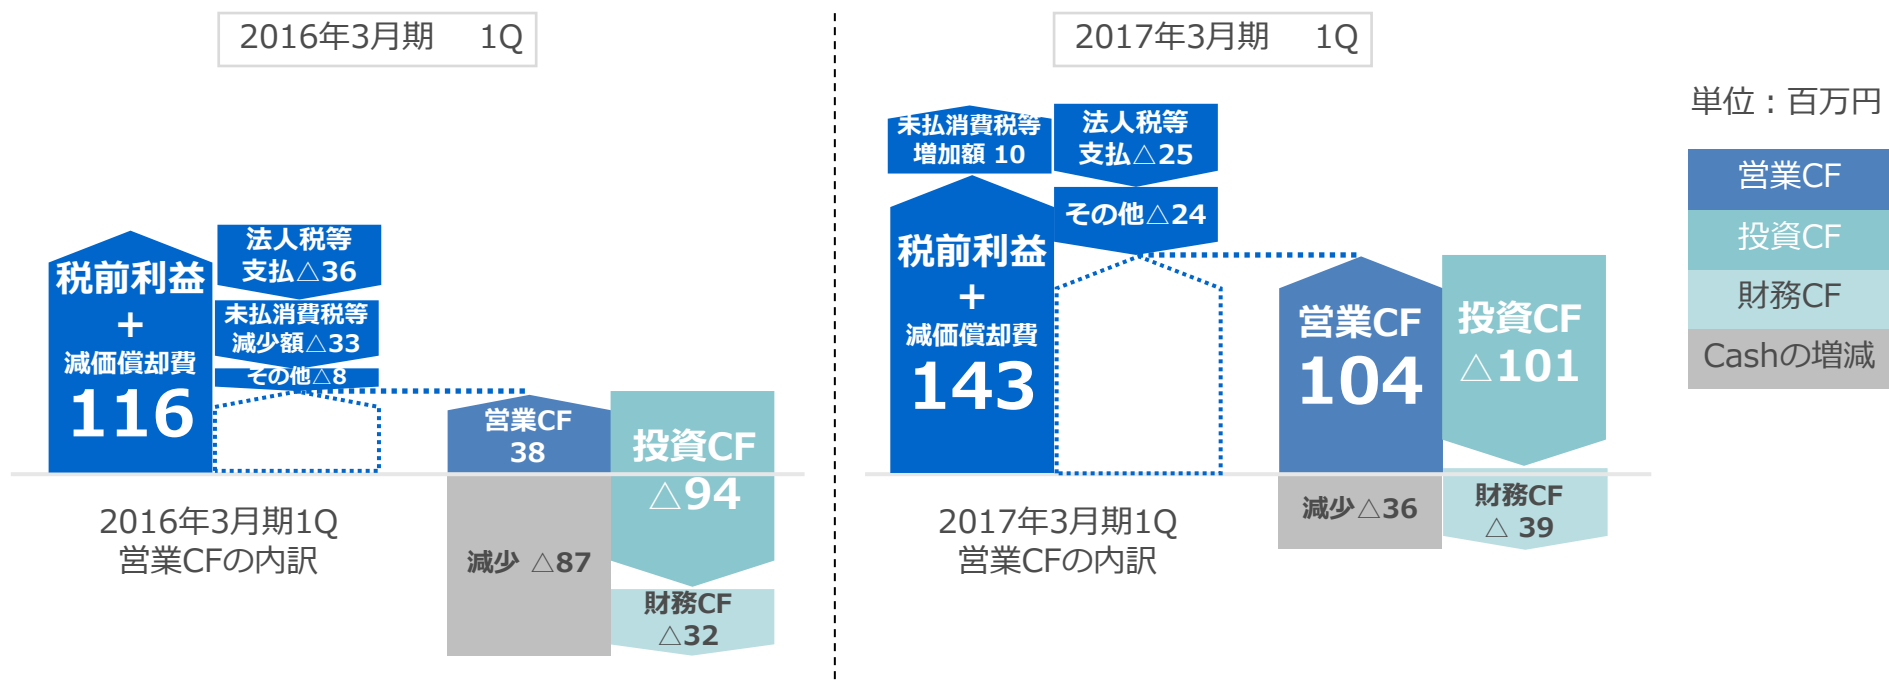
2016年3月期　1Q

税前利益
＋
減価償却費
116

法人税等
支払△36

未払消費税等
減少額△33

その他△8

営業CF
38

投資CF
△94

減少 △87

財務CF
△32

2016年3月期1Q
営業CFの内訳

2017年3月期　1Q

未払消費税等
増加額 10

法人税等
支払△25

その他△24

税前利益
＋
減価償却費
143

営業CF
104

投資CF
△101

減少△36

財務CF
△ 39

2017年3月期1Q
営業CFの内訳

単位：百万円

営業CF
投資CF
財務CF
Cashの増減